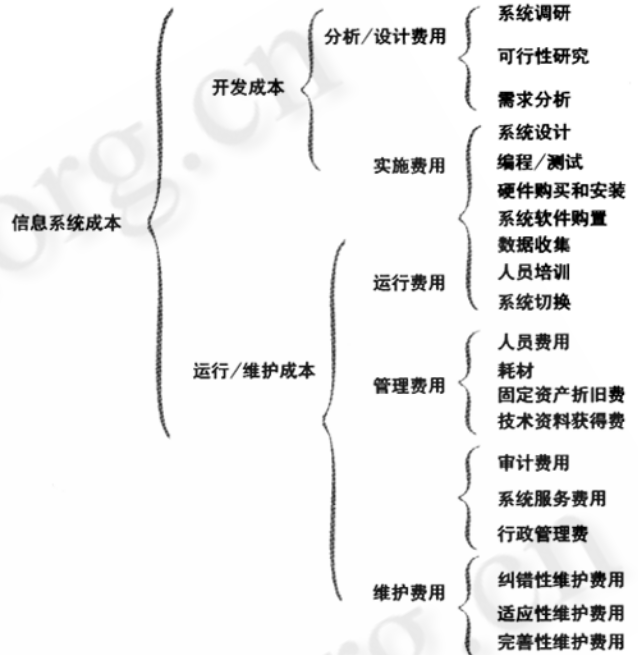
信息系统成本
开发成本
分析/设计费用
系统调研
可行性研究
需求分析
实施费用
系统设计
编程/测试
硬件购买和安装
系统软件购置
数据收集
人员培训
系统切换
运行/维护成本
运行费用
人员费用
耗材
固定资产折旧费
技术资料获得费
管理费用
审计费用
系统服务费用
行政管理费
维护费用
纠错性维护费用
适应性维护费用
完善性维护费用
org.cn
org.cn